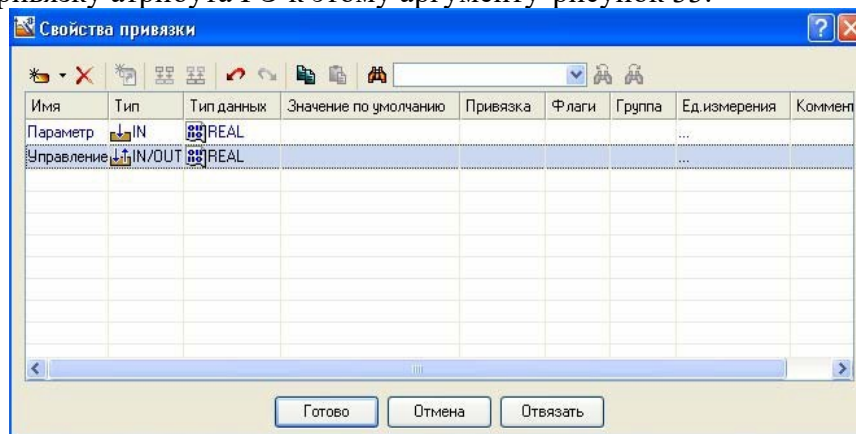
привязку атрибута PC к этому аргументу рисунок 35.

Свойства привязки

| Имя | Тип | Тип данных | Значение по умолчанию | Привязка | Флаги | Группа | Ед.измерения | Коммент |
|---|---|---|---|---|---|---|---|---|
| Параметр | IN | REAL | | | | | ... | |
| Управление | IN/OUT | REAL | | | | | ... | |

Готово Отмена Отвязать